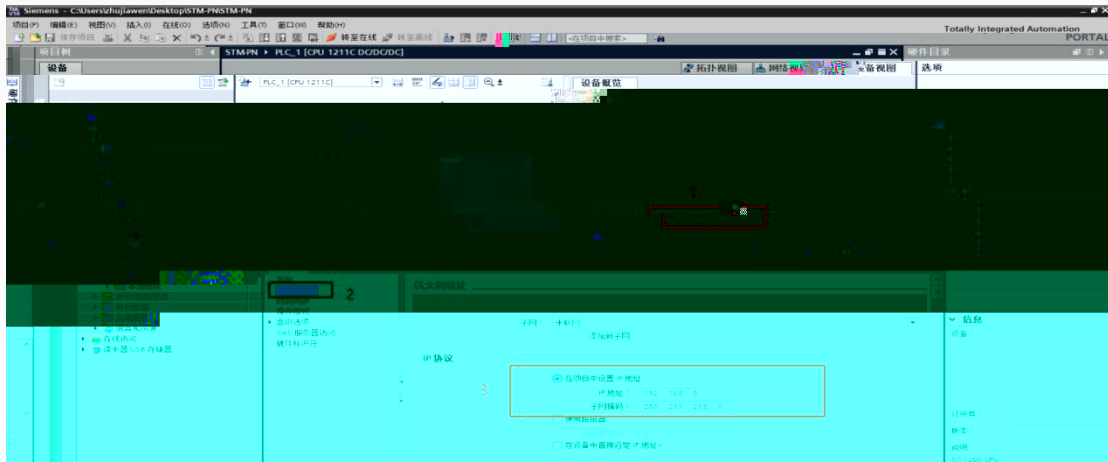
Siemens - C:\Users\zhujiawen\Desktop\STM-PN\STM-PN

项目(P) 编辑(E) 视图(V) 插入(I) 在线(O) 选项(N) 工具(T) 窗口(W) 帮助(H)

保存项目 转至在线 转至离线 <在项目中搜索>

Totally Integrated Automation PORTAL

项目树

设备

STM-PN ▸ PLC_1 [CPU 1211C DC/DC/DC]

拓扑视图 网络视图 设备视图

硬件目录

选项

PLC_1 [CPU 1211C]

设备概览

1

2

3

在线访问

读卡器/USB 存储器

以太网地址

子网： 未联网

添加新子网

IP 协议

在项目中设置 IP 地址

IP 地址： 192 . 168 . 0 . 1

子网掩码： 255 . 255 . 255 . 0

使用路由器

在设备中直接设定 IP 地址。

信息

设备

订货号

版本

说明